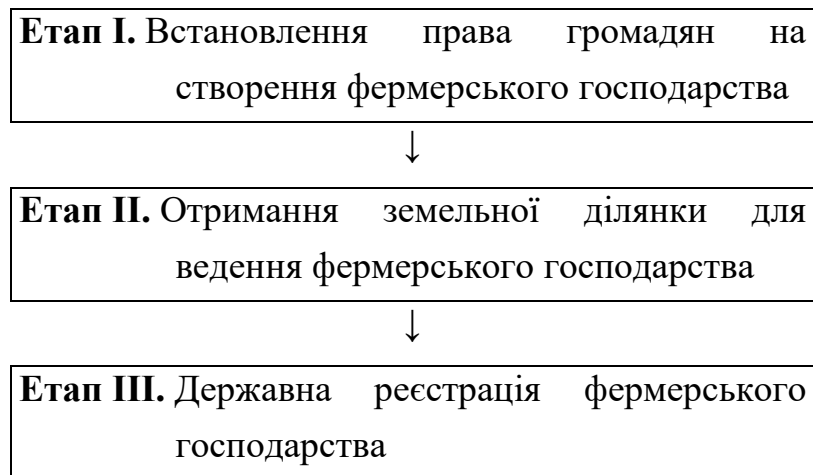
Етап I. Встановлення права громадян на створення фермерського господарства

Етап II. Отримання земельної ділянки для ведення фермерського господарства

Етап III. Державна реєстрація фермерського господарства